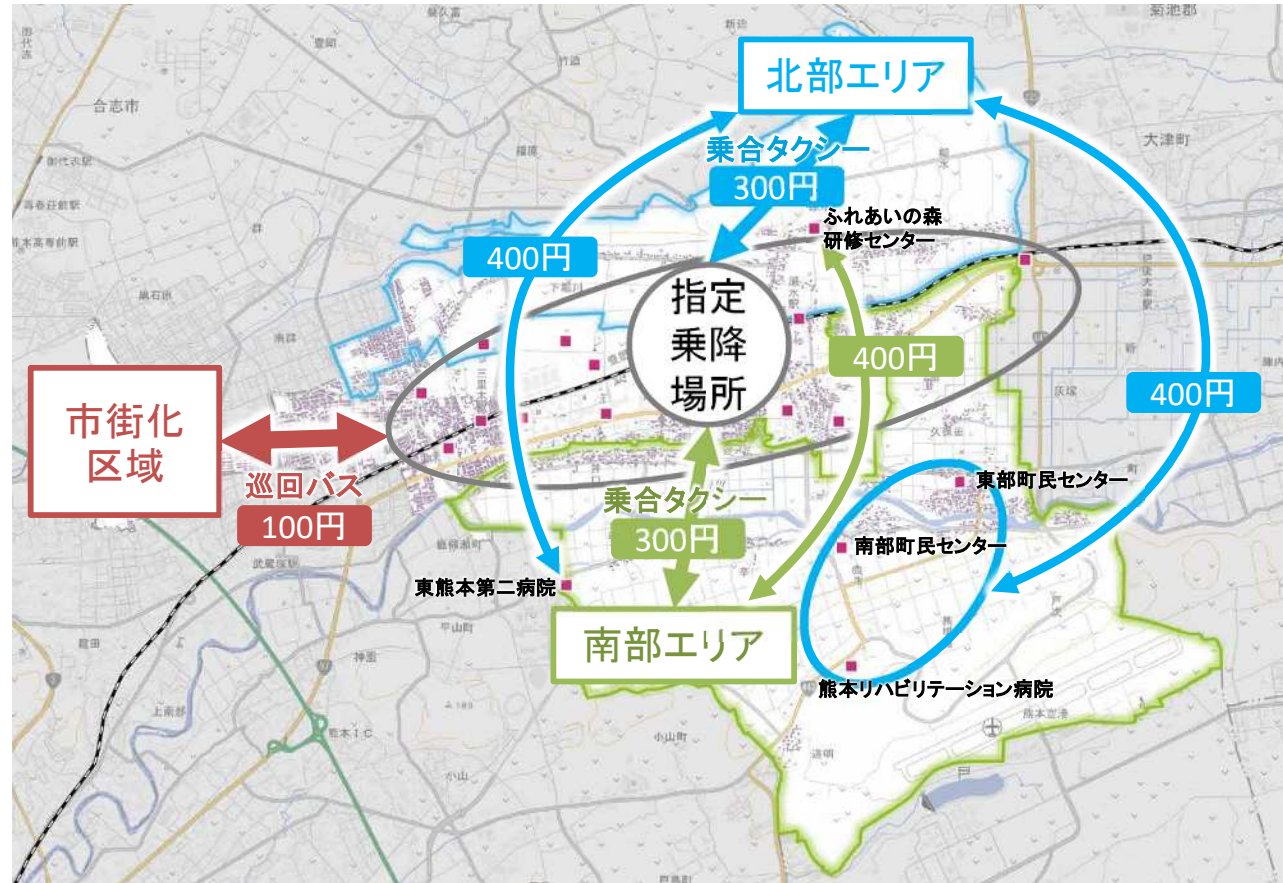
北部エリア

乗合タクシー
300円

400円

ふれあいの森
研修センター

指定
乗降
場所

400円

400円

市街化
区域

巡回バス
100円

乗合タクシー
300円

東部町民センター

南部町民センター

東熊本第二病院

南部エリア

熊本リハビリテーション病院

合志市

大津町

菊池郡